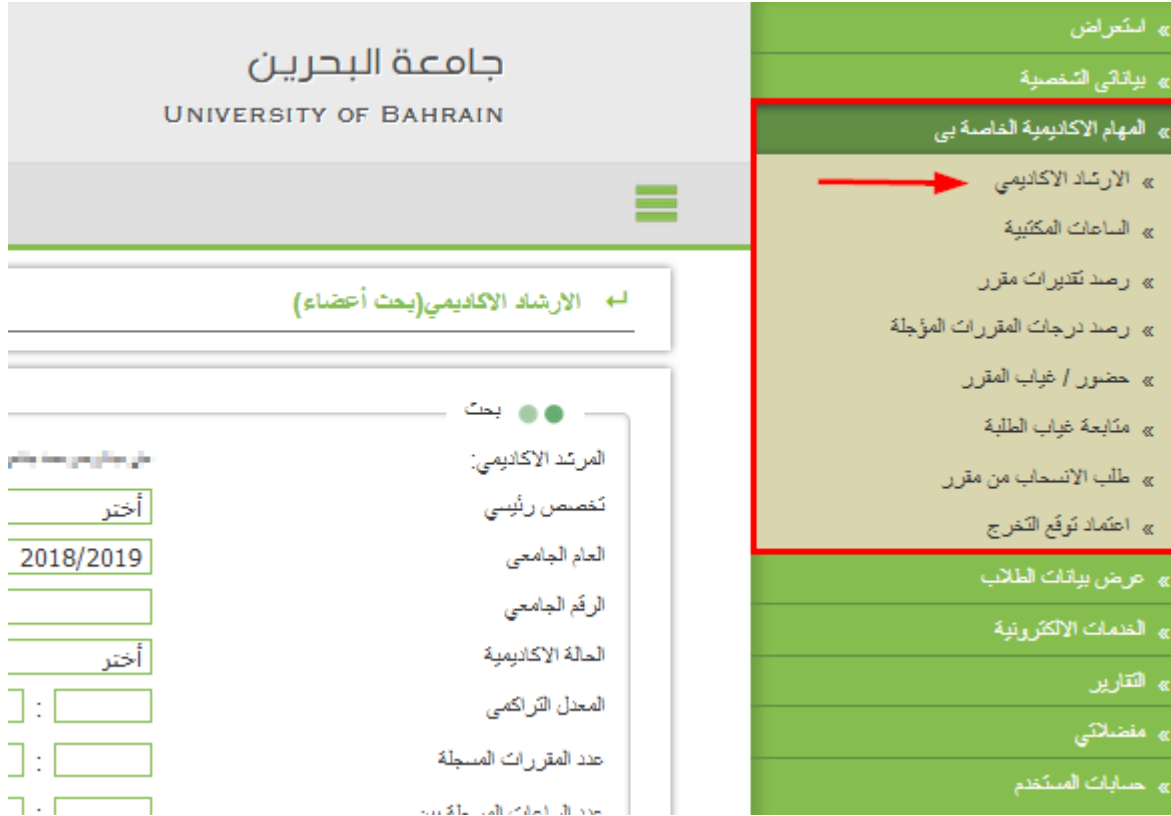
جامعة البحرين
UNIVERSITY OF BAHRAIN

» استعراض
» بياناتي الشخصية
» المهام الاكاديمية الخاصة بي
» الارشاد الاكاديمي
» الساعات المكتبية
» رصد تقديرات مقرر
» رصد درجات المقررات المؤجلة
» حضور / غياب المقرر
» متابعة غياب الطلبة
» طلب الانسحاب من مقرر
» اعتماد توقع التخرج
» عرض بيانات الطلاب
» الخدمات الالكترونية
» التقارير
» مفضلاتي
» حسابات المستخدم

الارشاد الاكاديمي(بحث أعضاء)

بحث
المرشد الاكاديمي: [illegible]
تخصص رئيسي أختر
العام الجامعي 2018/2019
الرقم الجامعي
الحالة الاكاديمية أختر
المعدل التراكمي :
عدد المقررات المسجلة :
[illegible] :